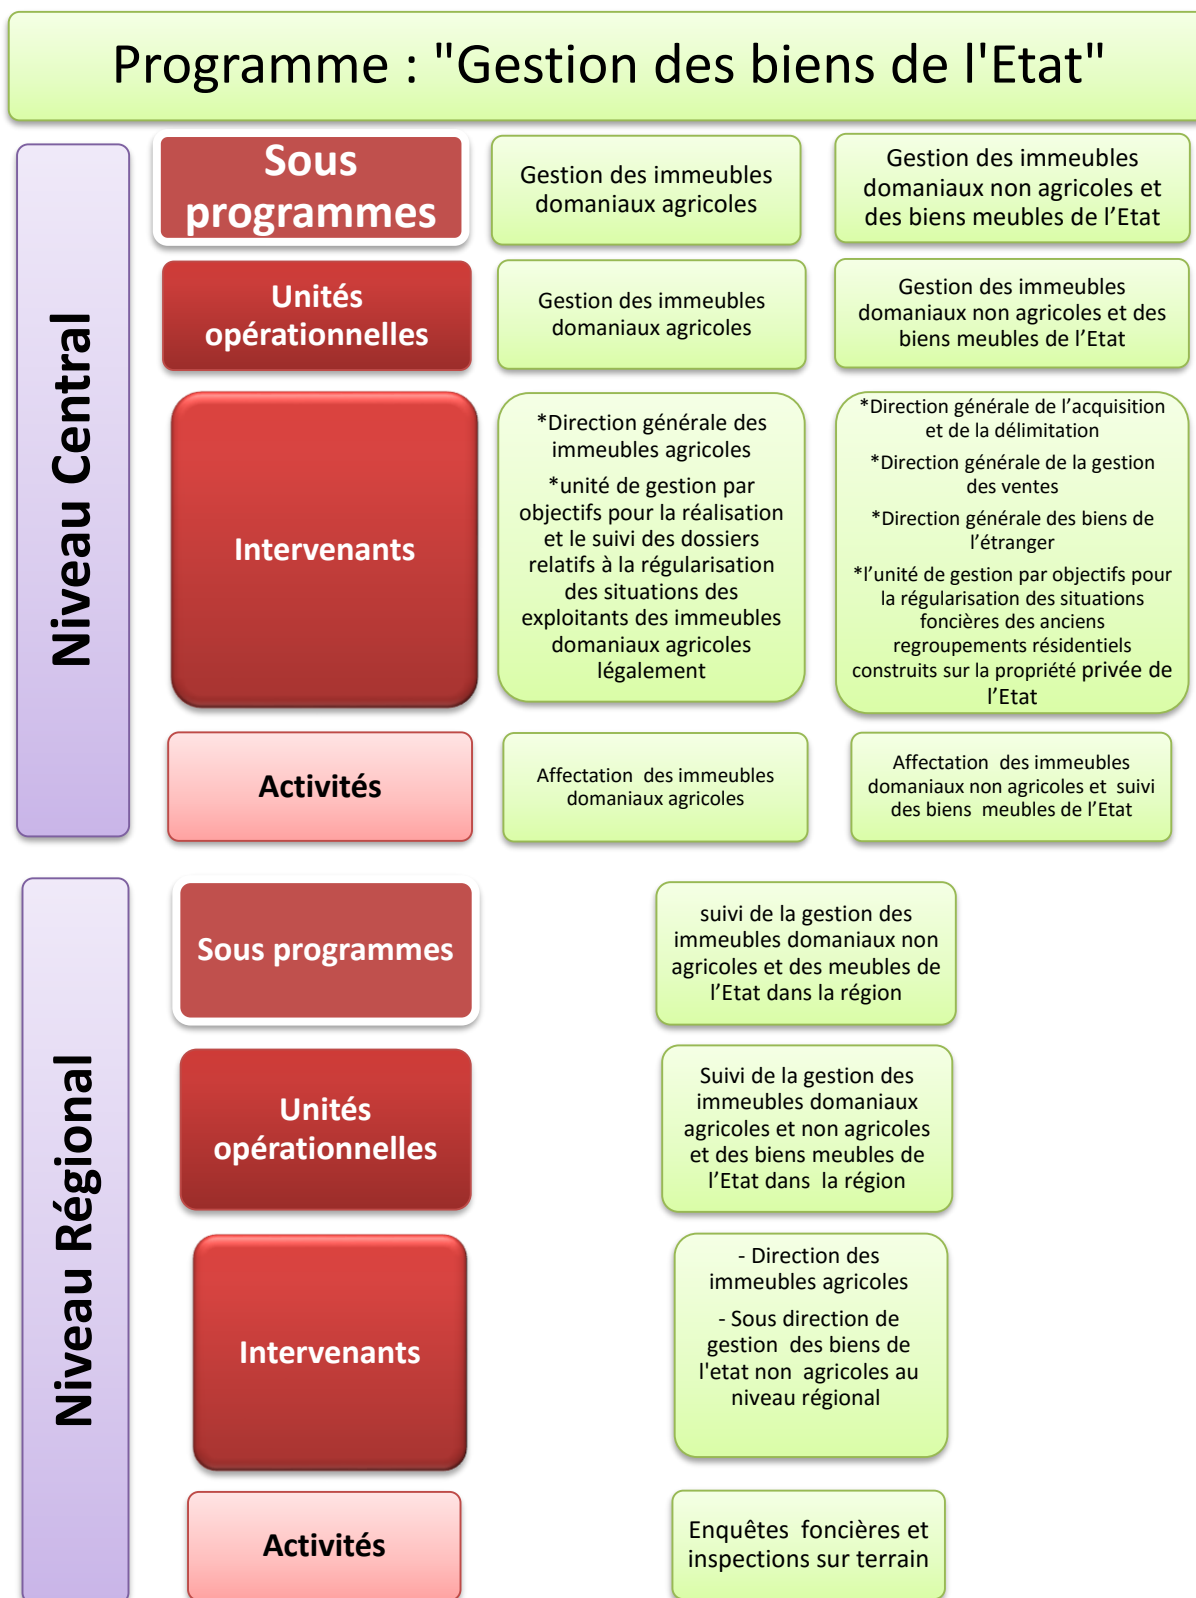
Programme : "Gestion des biens de l'Etat"

Niveau Central

Sous programmes

Gestion des immeubles domaniaux agricoles

Gestion des immeubles domaniaux non agricoles et des biens meubles de l’Etat

Unités opérationnelles

Gestion des immeubles domaniaux agricoles

Gestion des immeubles domaniaux non agricoles et des biens meubles de l’Etat

Intervenants

*Direction générale des immeubles agricoles

*unité de gestion par objectifs pour la réalisation et le suivi des dossiers relatifs à la régularisation des situations des exploitants des immeubles domaniaux agricoles légalement

*Direction générale de l’acquisition et de la délimitation

*Direction générale de la gestion des ventes

*Direction générale des biens de l’étranger

*l’unité de gestion par objectifs pour la régularisation des situations foncières des anciens regroupements résidentiels construits sur la propriété privée de l’Etat

Activités

Affectation des immeubles domaniaux agricoles

Affectation des immeubles domaniaux non agricoles et suivi des biens meubles de l’Etat

Niveau Régional

Sous programmes

suivi de la gestion des immeubles domaniaux non agricoles et des meubles de l’Etat dans la région

Unités opérationnelles

Suivi de la gestion des immeubles domaniaux agricoles et non agricoles et des biens meubles de l’Etat dans la région

Intervenants

- Direction des immeubles agricoles

- Sous direction de gestion des biens de l'etat non agricoles au niveau régional

Activités

Enquêtes foncières et inspections sur terrain